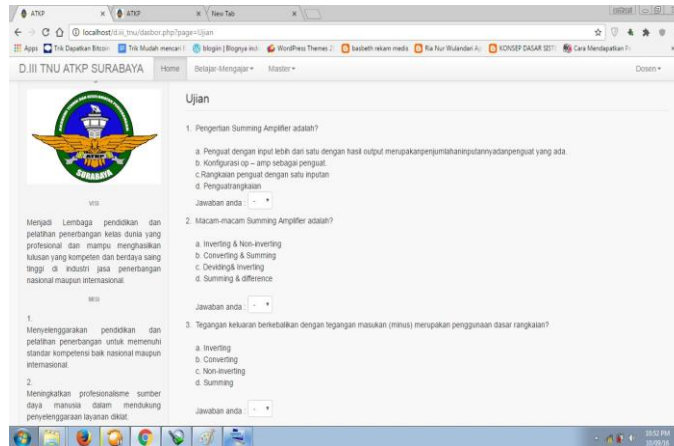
ATKP | ATKP | New Tab

localhost/d.iii_tnu/dasbor.php?page=Ujian

Apps | Trik Dapatkan Bitcoin | Trik Mudah mencari | Blogin | Blognya indo | WordPress Themes | basbeth rekam medis | Ria Nur Wulandari | KONSEP DASAR SISTE | Cara Mendapatkan

D.III TNU ATKP SURABAYA | Home | Belajar-Mengajar | Master | Dosen

SURABAYA

VISI

Menjadi Lembaga pendidikan dan pelatihan penerbangan kelas dunia yang profesional dan mampu menghasilkan lulusan yang kompeten dan berdaya saing tinggi di industri jasa penerbangan nasional maupun internasional.

MISI

1. Menyelenggarakan pendidikan dan pelatihan penerbangan untuk memenuhi standar kompetensi baik nasional maupun internasional.

2. Meningkatkan profesionalisme sumber daya manusia dalam mendukung penyelenggaraan layanan diklat.

Ujian

1. Pengertian Summing Amplifier adalah?

a. Penguat dengan input lebih dari satu dengan hasil output merupakanpenjumlahaninputannyadanpenguat yang ada.
b. Konfigurasi op – amp sebagai penguat.
c.Rangkaian penguat dengan satu inputan
d. Penguatrangkaian

Jawaban anda : -

2. Macam-macam Summing Amplifier adalah?

a. Inverting & Non-inverting
b. Converting & Summing
c. Deviding& Inverting
d. Summing & difference

Jawaban anda : -

3. Tegangan keluaran berkebalikan dengan tegangan masukan (minus) merupakan penggunaan dasar rangkaian?

a. Inverting
b. Converting
c. Non-inverting
d. Summing

Jawaban anda : -

10:52 PM